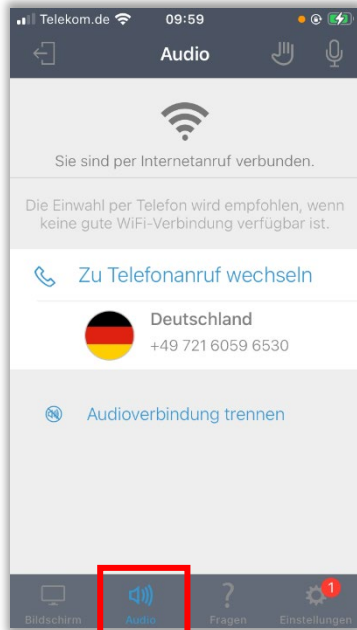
Telekom.de 09:59

Audio

Sie sind per Internetanruf verbunden.

Die Einwahl per Telefon wird empfohlen, wenn keine gute WiFi-Verbindung verfügbar ist.

Zu Telefonanruf wechseln

Deutschland
+49 721 6059 6530

Audioverbindung trennen

Bildschirm
Audio
Fragen
1
Einstellungen